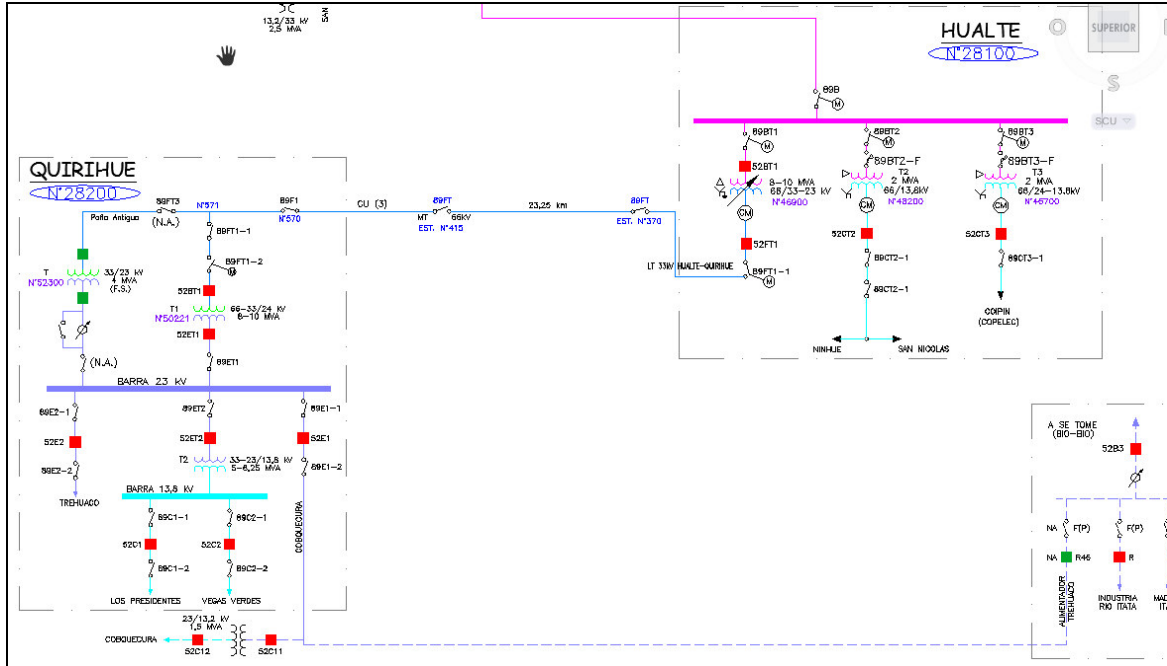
13,2/33 kV
2,5 MVA
SAN

HUALTE
N°28100

SUPERIOR
SCU

89B
M
89BT1
M
52BT1
8-10 MVA
66/33-23 kV
N°46900
CM
52FT1
89BT2
M
89BT2-F
T2
2 MVA
66/13,8kV
N°48200
CM
52CT2
89CT2-1
89CT2-1
89BT3
M
89BT3-F
T3
2 MVA
66/24-13,8kV
N°46700
CM
52CT3
89CT3-1
COIPIN
(COPELEC)
NINHUE
SAN NICOLAS

QUIRIHUE
N°28200

89FT3
(N.A.)
N°571
89F1
N°570
CU (3)
89FT
MT
66KV
EST. N°415
23,25 km
89FT
EST. N°370
LT 33kV HUALTE-QUIRIHUE
89FT1-1
M
Paño Antiguo
89FT1-1
89FT1-2
M
T
33/23 kV
4 MVA
(F.S.)
N°52300
52BT1
T1
66-33/24 kV
8-10 MVA
N°50221
52ET1
89ET1
(N.A.)
BARRA 23 kV
89E2-1
52E2
89E2-2
TREHUACO
89ET2
52ET2
T2
33-23/13,8 kV
5-6,25 MVA
89E1-1
52E1
89E1-2
COBQUECURA
BARRA 13,8 kV
89C1-1
52C1
89C1-2
LOS PRESIDENTES
89C2-1
52C2
89C2-2
VEGAS VERDES
23/13,2 kV
1,5 MVA
COBQUECURA
52C12
52C11

A SE TOME
(BIO-BIO)
52B3
NA
F(P)
F(P)
NA
R46
R
ALIMENTADOR TREHUACO
INDUSTRIA RIO ITATA
MAD
ITA